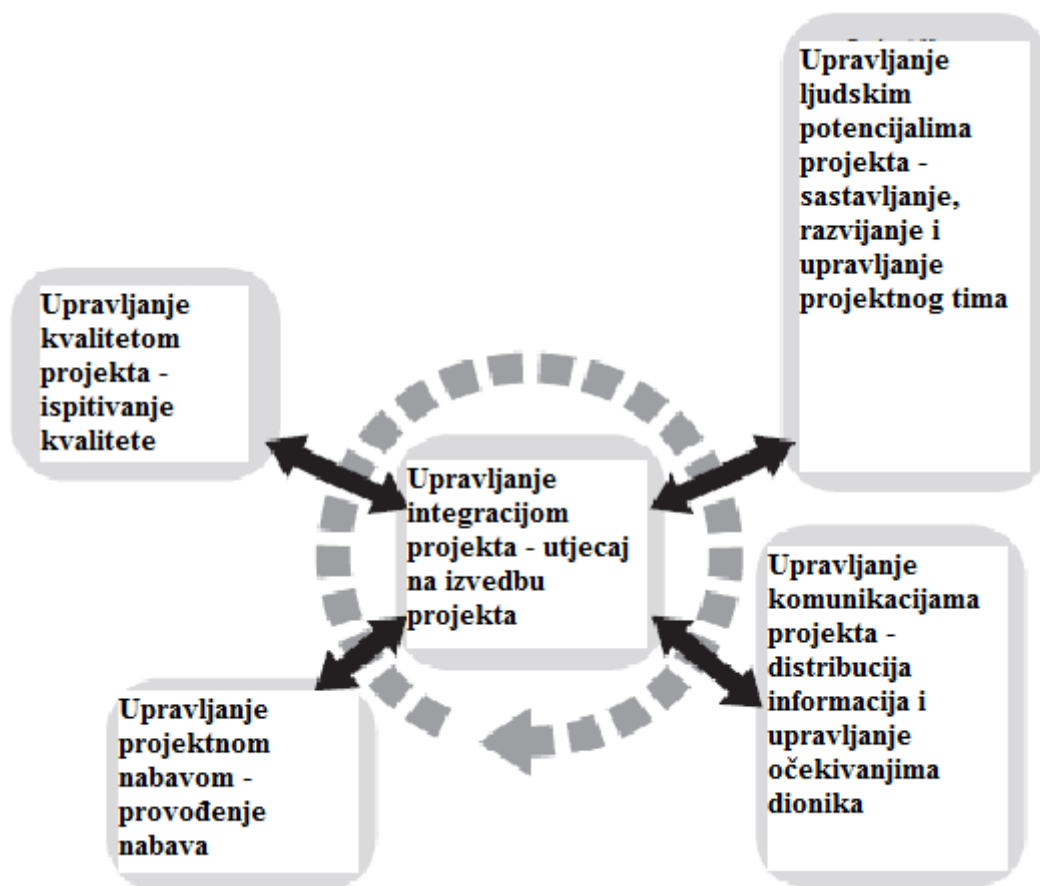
Upravljanje ljudskim potencijalima projekta - sastavljanje, razvijanje i upravljanje projektnog tima

Upravljanje kvalitetom projekta - ispitivanje kvalitete

Upravljanje integracijom projekta - utjecaj na izvedbu projekta

Upravljanje komunikacijama projekta - distribucija informacija i upravljanje očekivanjima dionika

Upravljanje projektnom nabavom - provođenje nabava